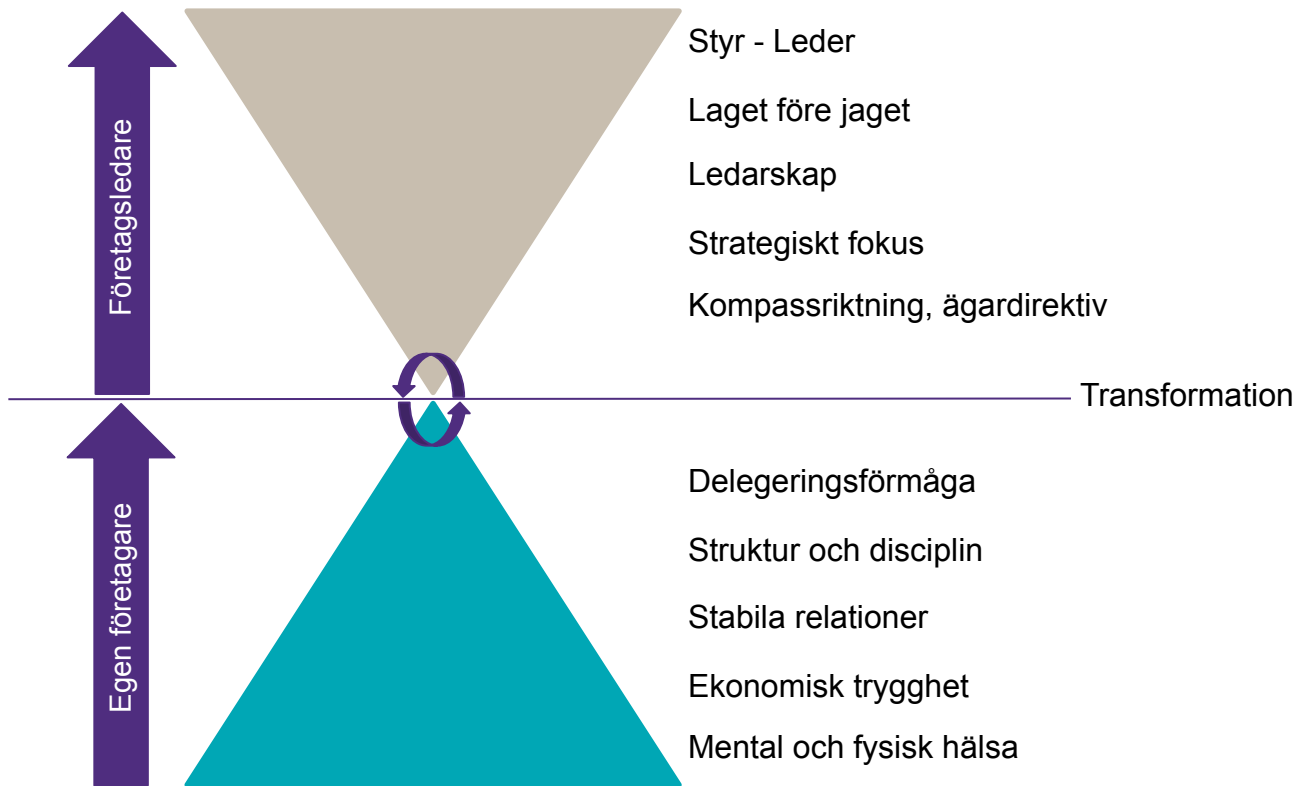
Företagsledare

Styr - Leder

Laget före jaget

Ledarskap

Strategiskt fokus

Kompassriktning, ägardirektiv

Transformation

Egen företagare

Delegeringsförmåga

Struktur och disciplin

Stabila relationer

Ekonomisk trygghet

Mental och fysisk hälsa